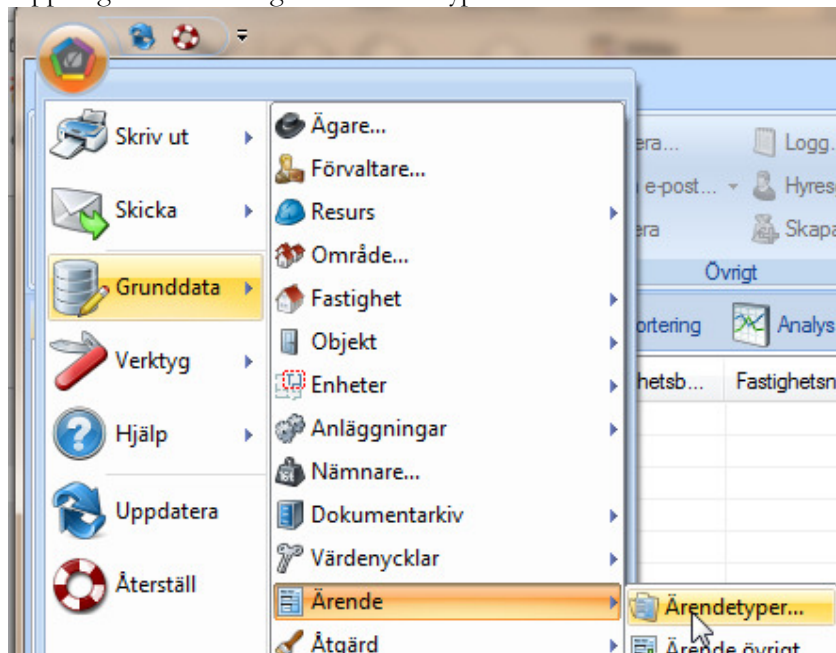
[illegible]

Skriv ut
Skicka
Grunddata
Verktyg
Hjälp
Uppdatera
Återställ

Ägare...
Förvaltare...
Resurs
Område...
Fastighet
Objekt
Enheter
Anläggningar
Nämnare...
Dokumentarkiv
Värdenycklar
Ärende
Åtgärd

era...
e-post...
era
Logg...
Hyres
Skapa
Övrigt
ortering
Analys
hetsb...
Fastighetsn

Ärendetyper...
Ärende övrigt